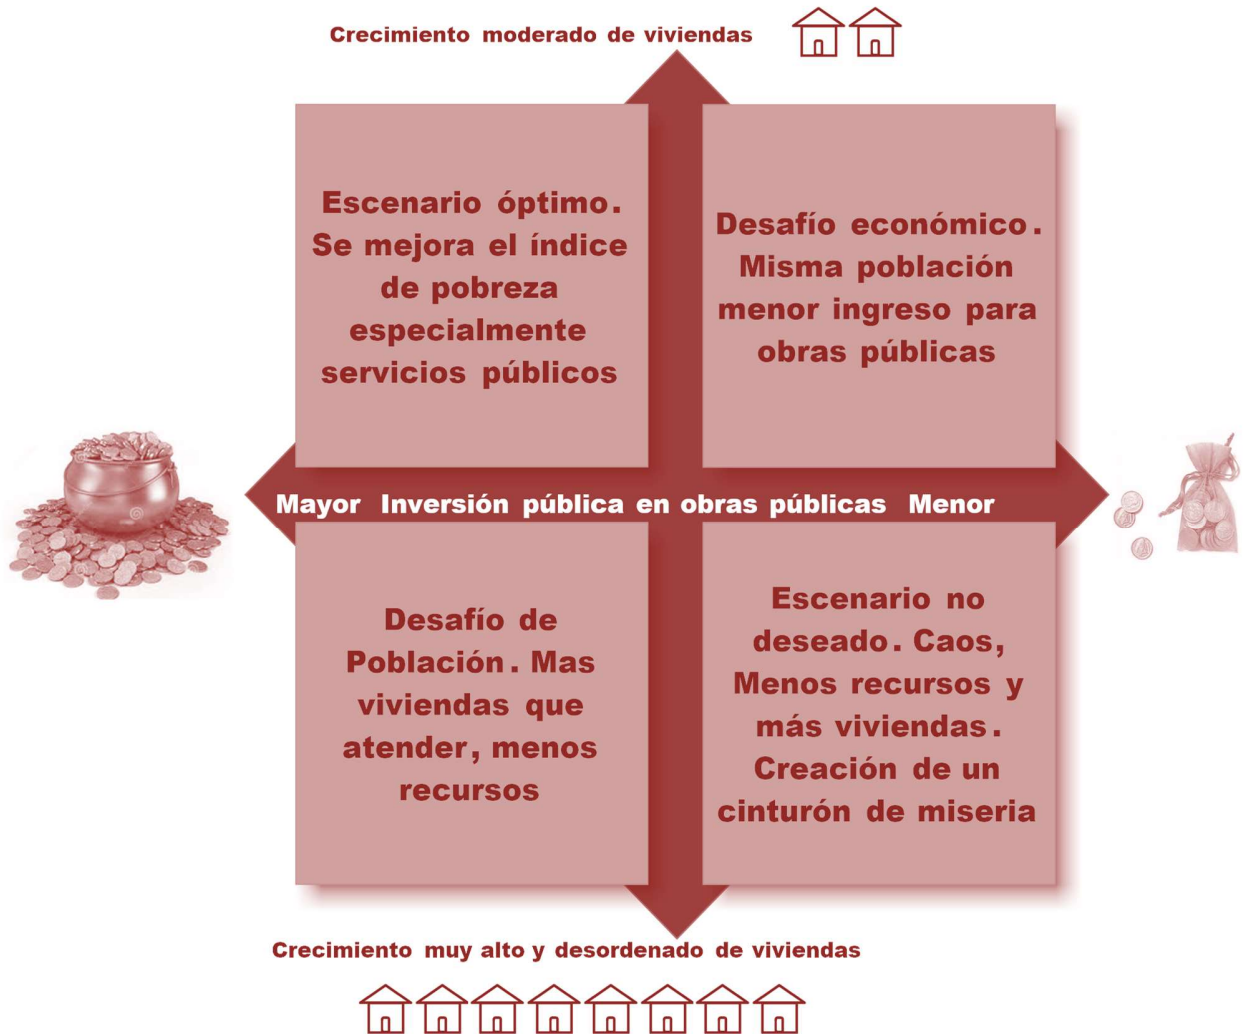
Crecimiento moderado de viviendas

Escenario óptimo. Se mejora el índice de pobreza especialmente servicios públicos

Desafío económico. Misma población menor ingreso para obras públicas

Mayor Inversión pública en obras públicas Menor

Desafío de Población. Mas viviendas que atender, menos recursos

Escenario no deseado. Caos, Menos recursos y más viviendas. Creación de un cinturón de miseria

Crecimiento muy alto y desordenado de viviendas